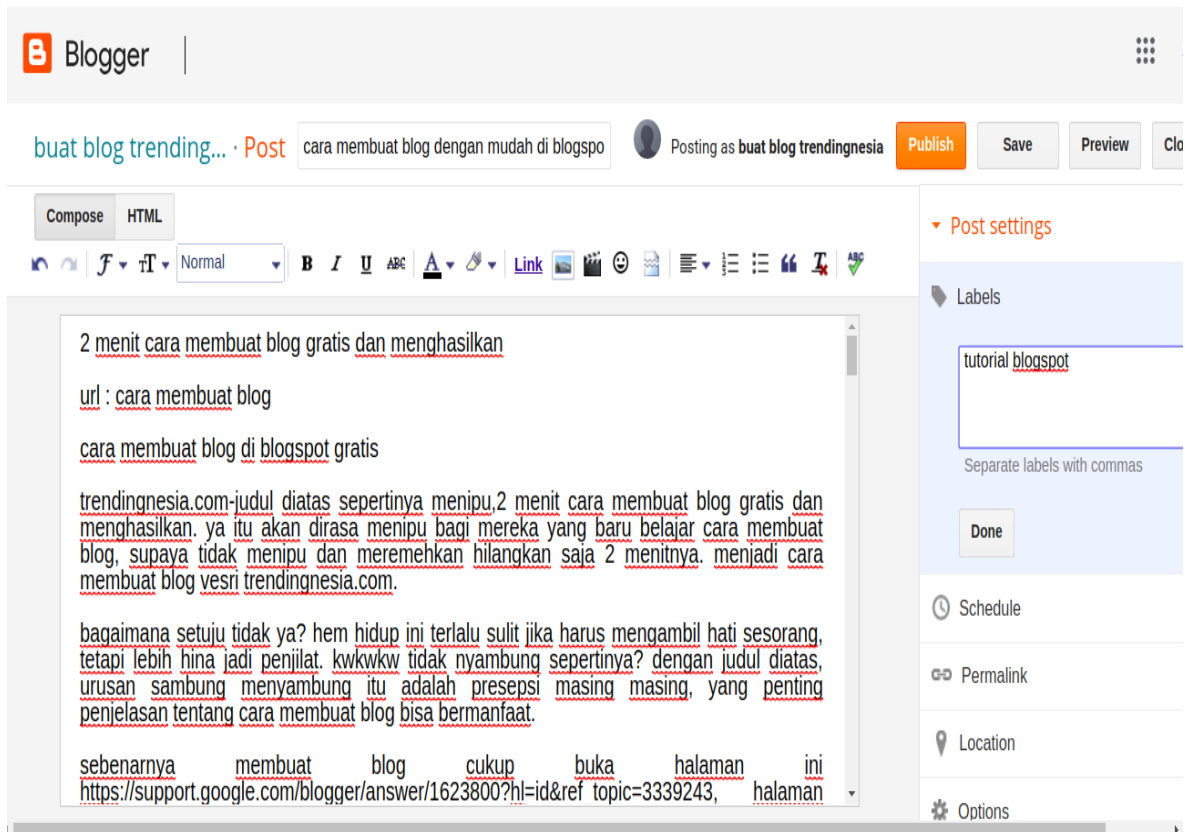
Blogger

buat blog trending... · Post cara membuat blog dengan mudah di blogspo Posting as buat blog trendingnesia Publish Save Preview Clo

Compose HTML

Normal B I U ABC A Link

2 menit cara membuat blog gratis dan menghasilkan

url : cara membuat blog

cara membuat blog di blogspot gratis

trendingnesia.com-judul diatas sepertinya menipu,2 menit cara membuat blog gratis dan menghasilkan. ya itu akan dirasa menipu bagi mereka yang baru belajar cara membuat blog, supaya tidak menipu dan meremehkan hilangkan saja 2 menitnya. menjadi cara membuat blog vesri trendingnesia.com.

bagaimana setuju tidak ya? hem hidup ini terlalu sulit jika harus mengambil hati sesorang, tetapi lebih hina jadi penjilat. kwkwkw tidak nyambung sepertinya? dengan judul diatas, urusan sambung menyambung itu adalah presepsi masing masing, yang penting penjelasan tentang cara membuat blog bisa bermanfaat.

sebenarnya membuat blog cukup buka halaman ini https://support.google.com/blogger/answer/1623800?hl=id&ref_topic=3339243, halaman

Post settings

Labels

tutorial blogspot

Separate labels with commas

Done

Schedule

Permalink

Location

Options